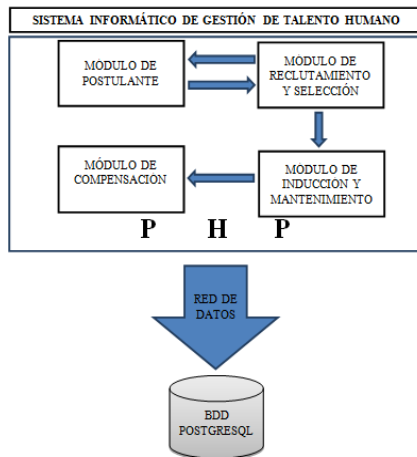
SISTEMA INFORMÁTICO DE GESTIÓN DE TALENTO HUMANO

MODULO DE POSTULANTE

MODULO DE RECLUTAMIENTO Y SELECCIÓN

MÓDULO DE COMPENSACION

MODULO DE INDUCCION Y MANTENIMIENTO

P H P

RED DE DATOS

BDD POSTGRESQL